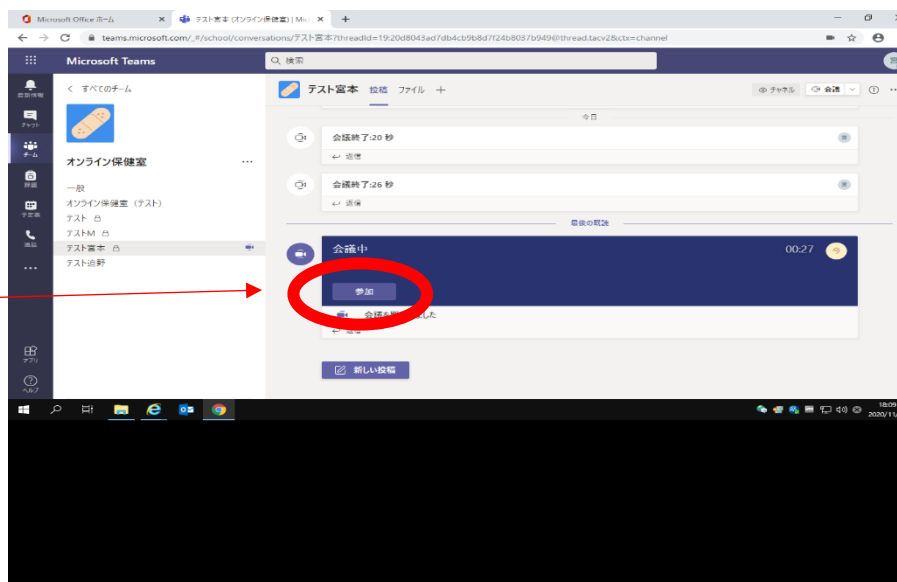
Microsoft Office ホーム
テスト宮本 (オンライン保健室) | Mi
+
teams.microsoft.com/_#/school/conversations/テスト宮本?threadId=19:20d8043ad7db4cb9b8d7f24b8037b949@thread.tacv2&ctx=channel

Microsoft Teams
検索

アクティビティ
チャット
チーム
課題
予定表
通話
...
アプリ
ヘルプ

< すべてのチーム
オンライン保健室 ...
一般
オンライン保健室（テスト）
テスト
テストM
テスト宮本
テスト追野

テスト宮本 投稿 ファイル +
チャネル 会議

今日
会議終了:20 秒
返信
会議終了:26 秒
返信
最後の既読
会議中 00:27
参加
会議を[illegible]した
返信
新しい投稿

18:09
2020/11/